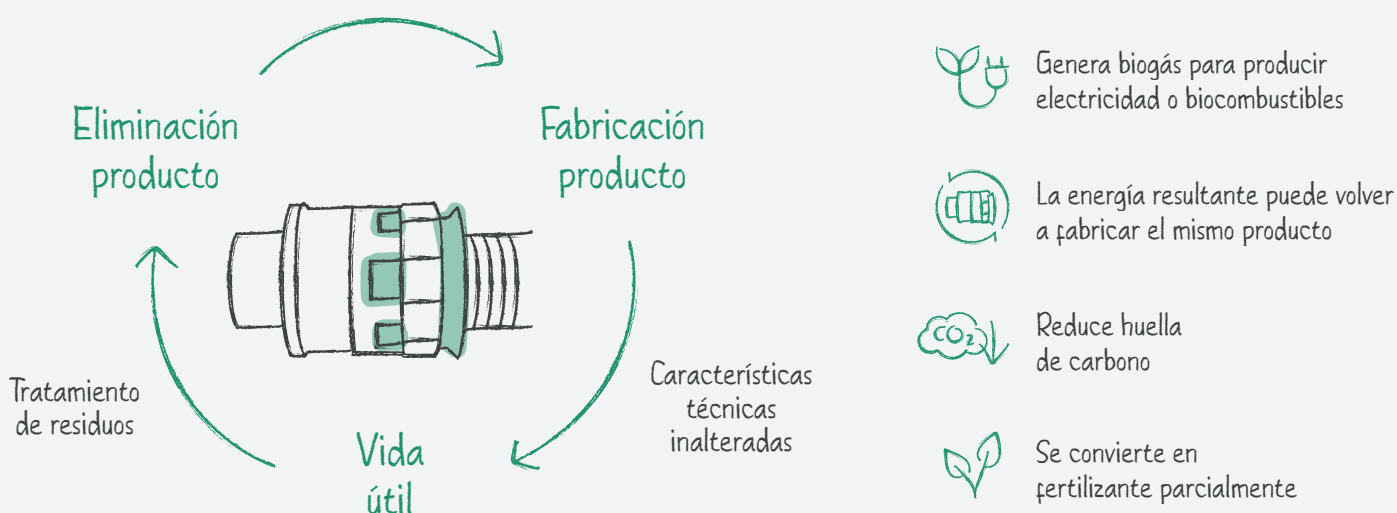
Eliminación producto

Fabricación producto

Tratamiento de residuos

Vida útil

Características técnicas inalteradas

Genera biogás para producir electricidad o biocombustibles

La energía resultante puede volver a fabricar el mismo producto

$CO_2$

Reduce huella de carbono

Se convierte en fertilizante parcialmente